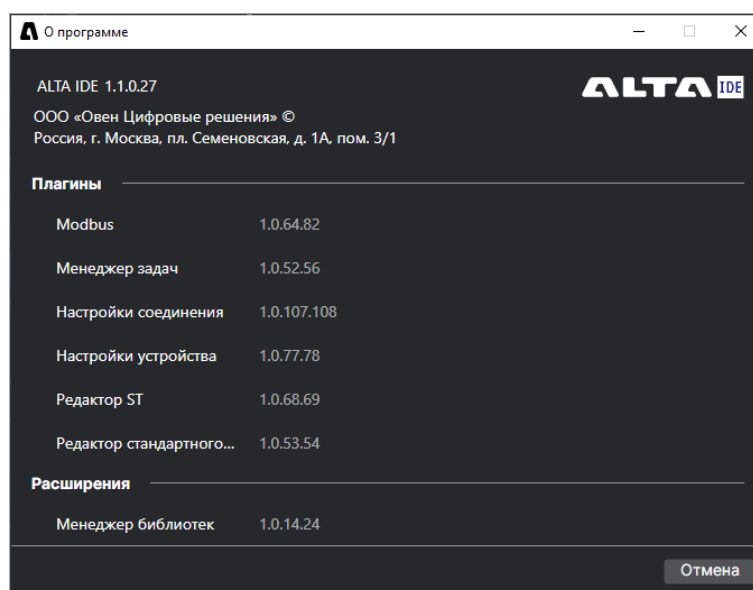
О программе

ALTA IDE 1.1.0.27

ALTA IDE

ООО «Овен Цифровые решения» ©
Россия, г. Москва, пл. Семеновская, д. 1А, пом. 3/1

Плагины

| | |
|---|---|
| Modbus | 1.0.64.82 |
| Менеджер задач | 1.0.52.56 |
| Настройки соединения | 1.0.107.108 |
| Настройки устройства | 1.0.77.78 |
| Редактор ST | 1.0.68.69 |
| Редактор стандартного... | 1.0.53.54 |

Расширения

| | |
|---|---|
| Менеджер библиотек | 1.0.14.24 |

Отмена